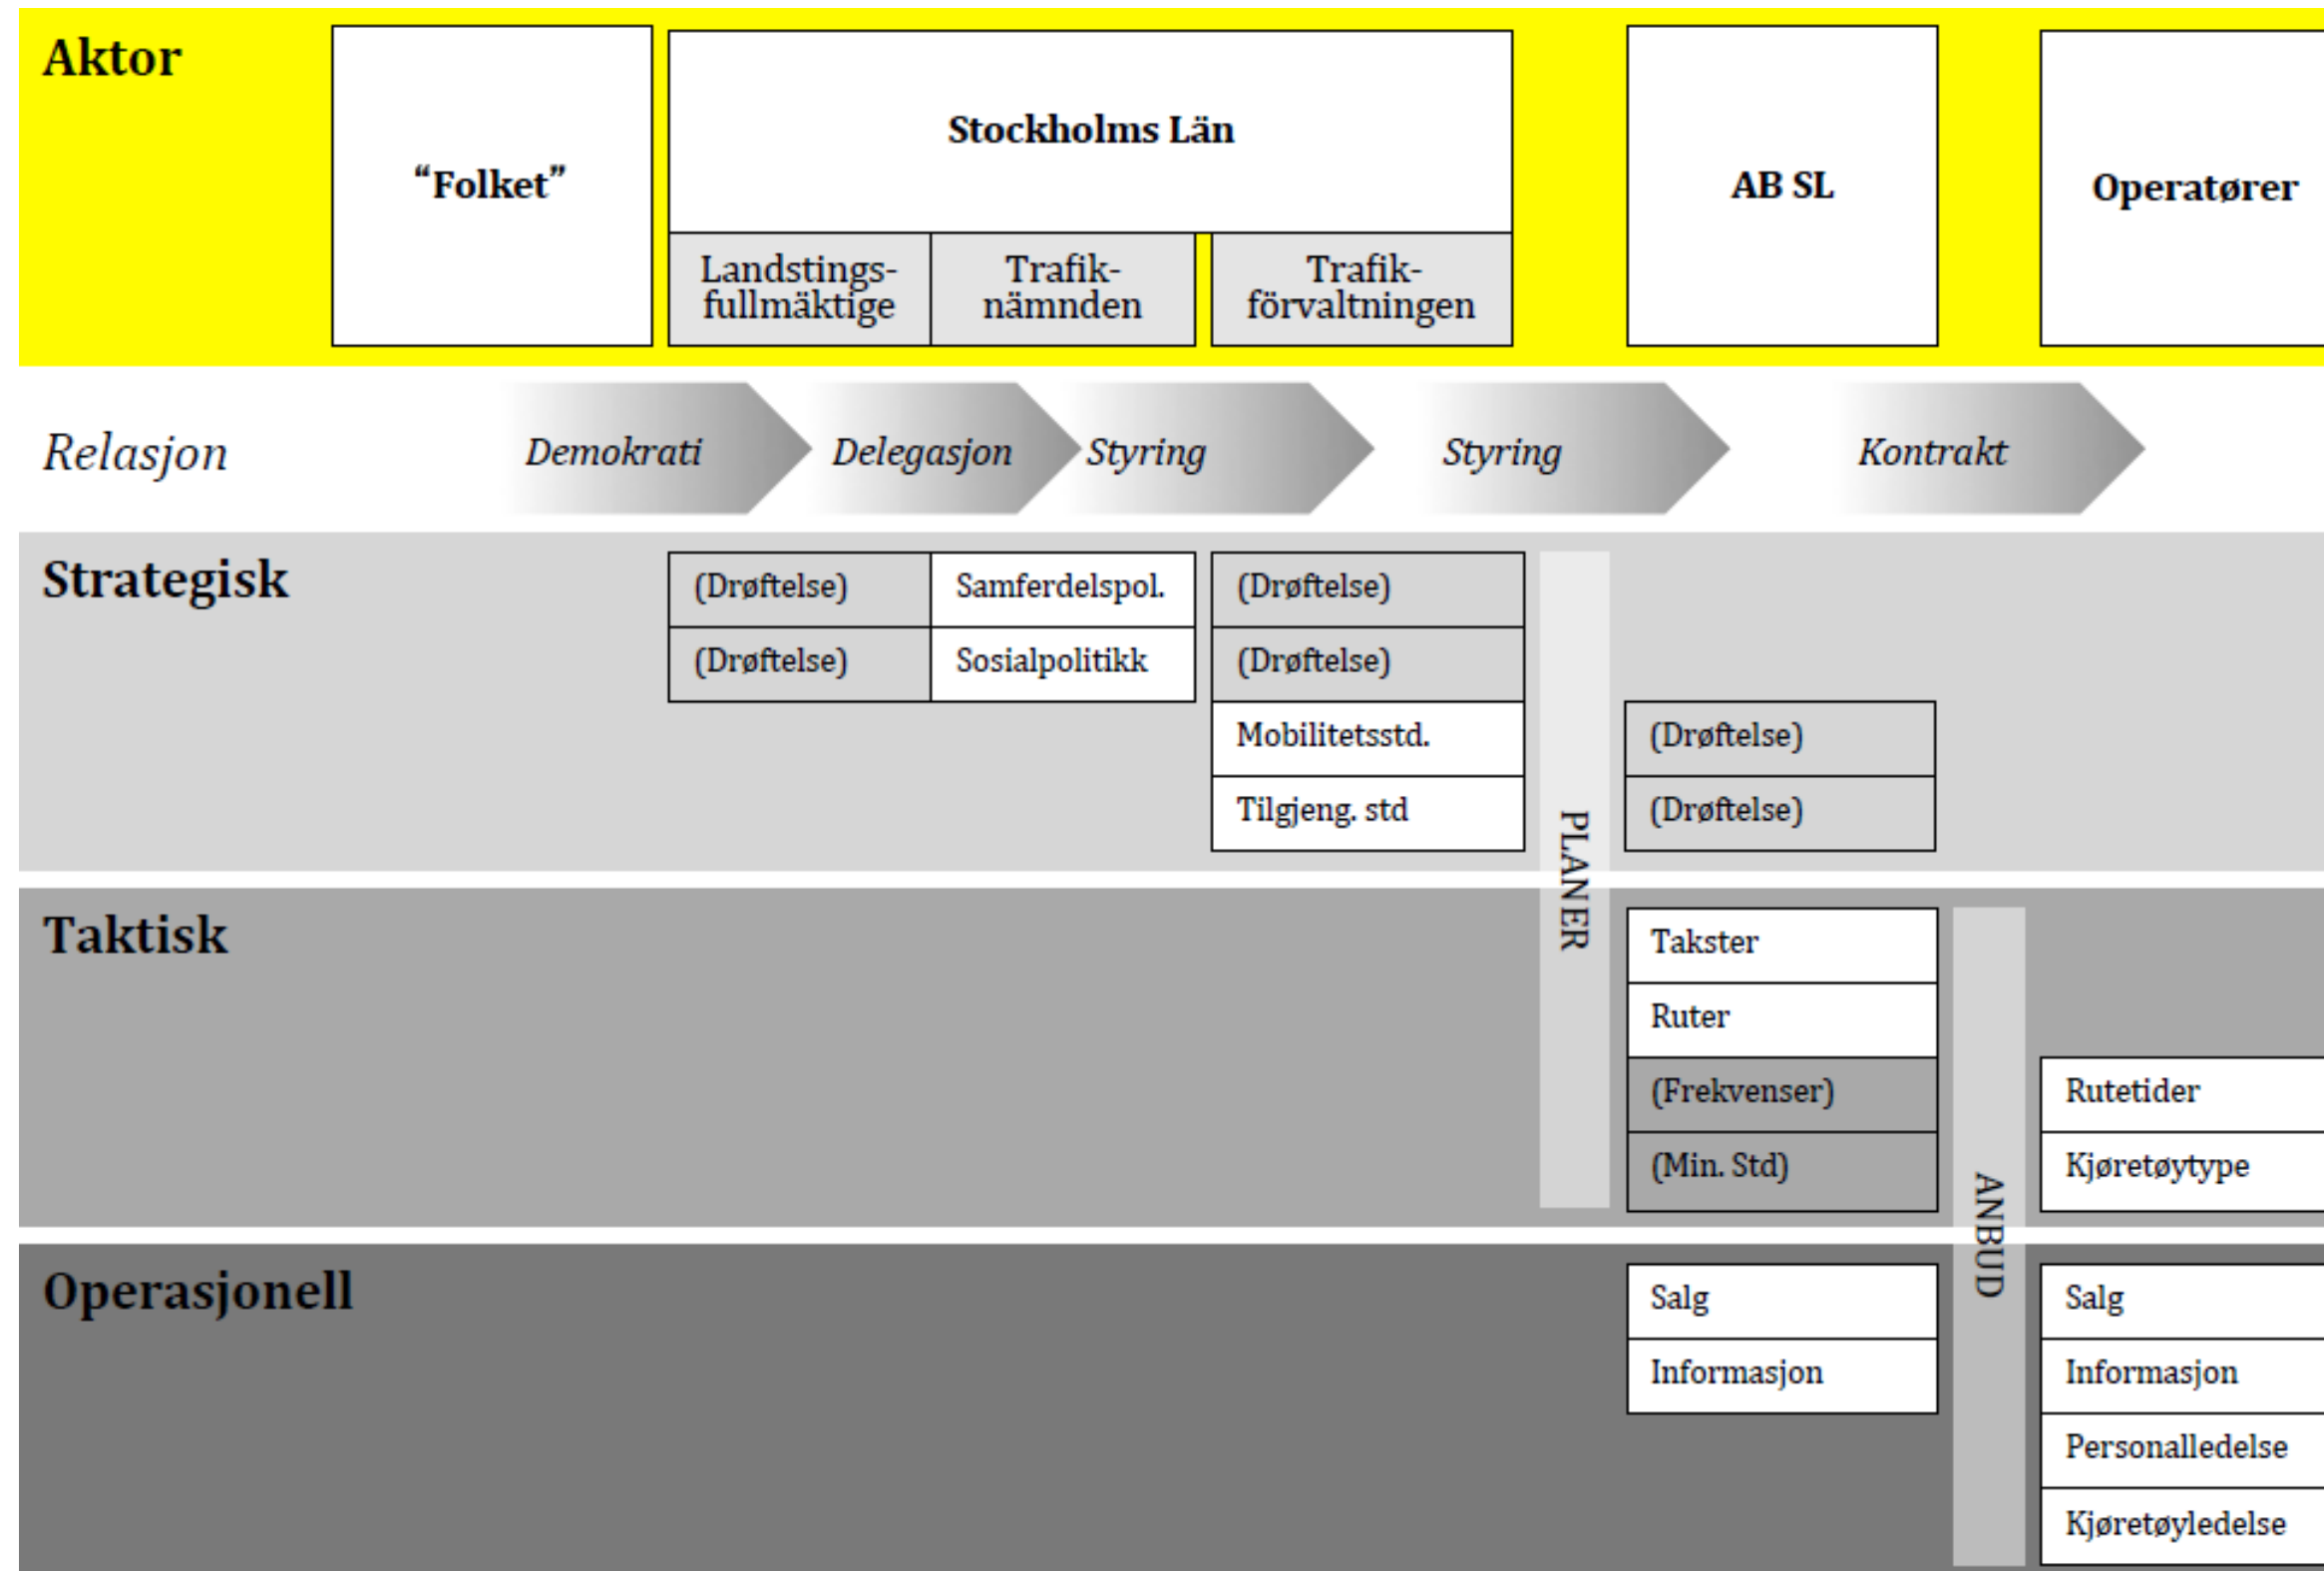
Aktor

"Folket"

Stockholms Län

Landstingsfullmäktige

Trafiknämnden

Trafikförvaltningen

AB SL

Operatører

Relasjon

Demokrati

Delegasjon

Styring

Styring

Kontrakt

Strategisk

(Drøftelse)

Samferdelspol.

(Drøftelse)

Sosialpolitikk

(Drøftelse)

(Drøftelse)

Mobilitetsstd.

Tilgjeng. std

PLANER

(Drøftelse)

(Drøftelse)

Taktisk

Takster

Ruter

(Frekvenser)

(Min. Std)

ANBUD

Rutetider

Kjøretøytype

Operasjonell

Salg

Informasjon

Salg

Informasjon

Personalledelse

Kjøretøyledelse